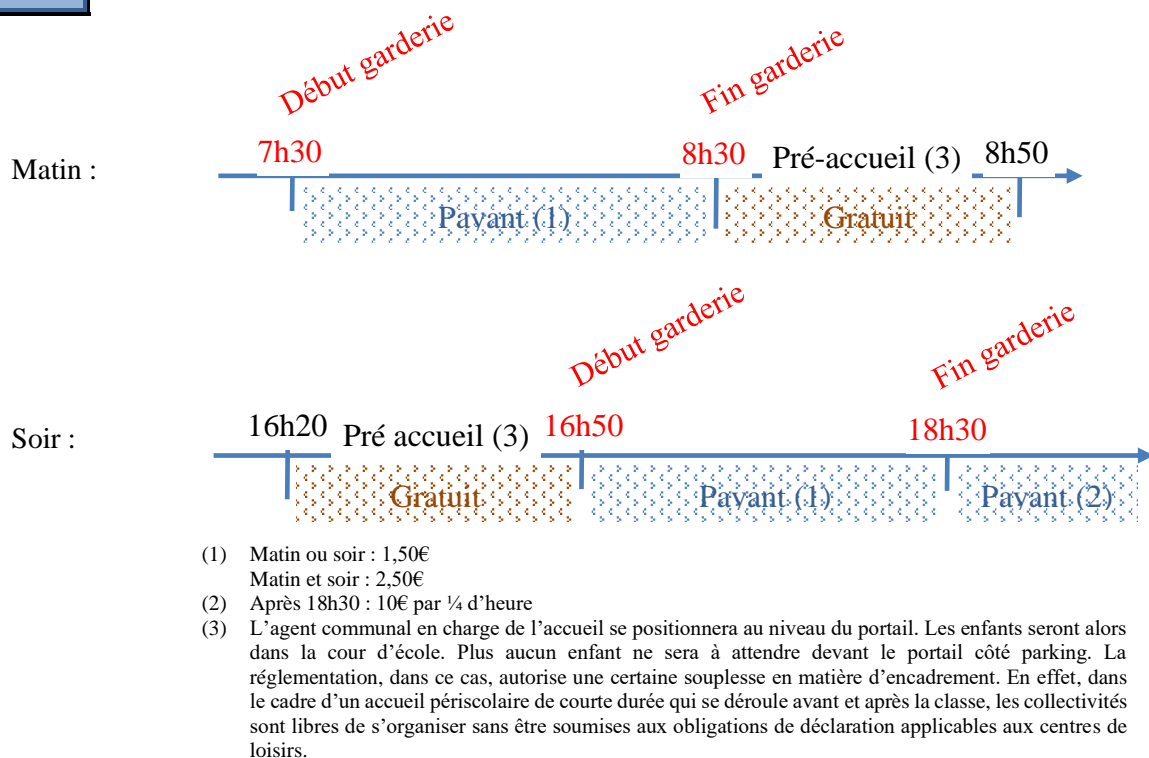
Début garderie

Fin garderie

Matin :

7h30

8h30

Pré-accueil (3)

8h50

Pavant (1)

Gratuit

Début garderie

Fin garderie

Soir :

16h20

Pré accueil (3)

16h50

18h30

Gratuit

Pavant (1)

Pavant (2)

(1) Matin ou soir : 1,50€
Matin et soir : 2,50€

(2) Après 18h30 : 10€ par ¼ d'heure

(3) L'agent communal en charge de l'accueil se positionnera au niveau du portail. Les enfants seront alors dans la cour d'école. Plus aucun enfant ne sera à attendre devant le portail côté parking. La réglementation, dans ce cas, autorise une certaine souplesse en matière d'encadrement. En effet, dans le cadre d'un accueil périscolaire de courte durée qui se déroule avant et après la classe, les collectivités sont libres de s'organiser sans être soumises aux obligations de déclaration applicables aux centres de loisirs.